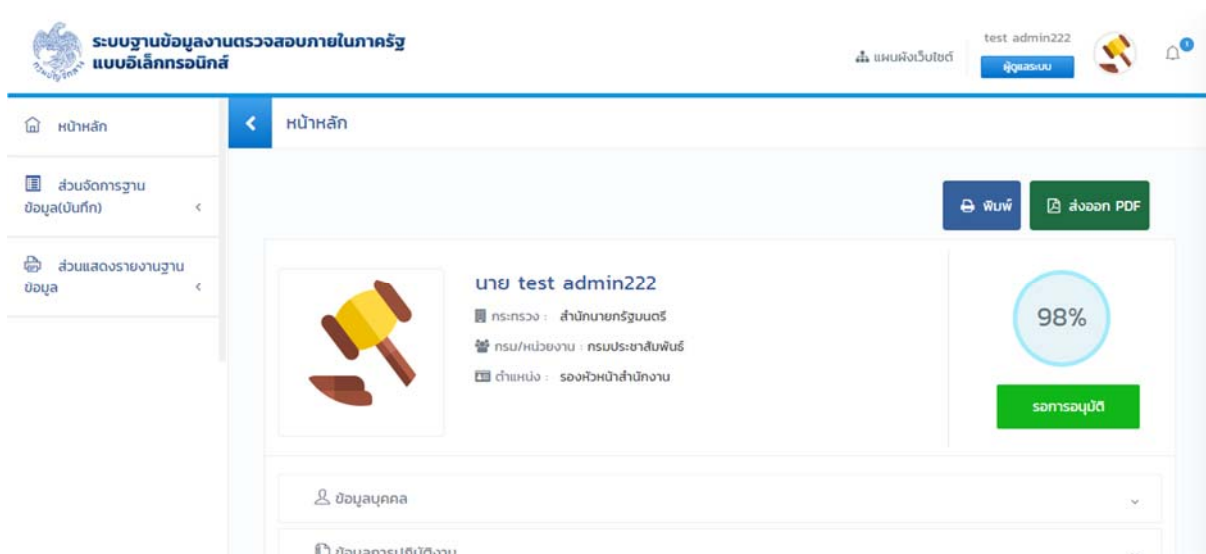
ระบบฐานข้อมูลงานตรวจสอบภายในภาครัฐ
แบบอิเล็กทรอนิกส์

แผนผังเว็บไซต์

test admin222
ผู้ดูแลระบบ

หน้าหลัก

ส่วนจัดการฐานข้อมูล(บันทึก)

ส่วนแสดงรายงานฐานข้อมูล

หน้าหลัก

พิมพ์

ส่งออก PDF

นาย test admin222

กระทรวง : สำนักนายกรัฐมนตรี

กรม/หน่วยงาน : กรมประชาสัมพันธ์

ตำแหน่ง : รองหัวหน้าสำนักงาน

98%

รอการอนุมัติ

ข้อมูลบุคคล

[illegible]